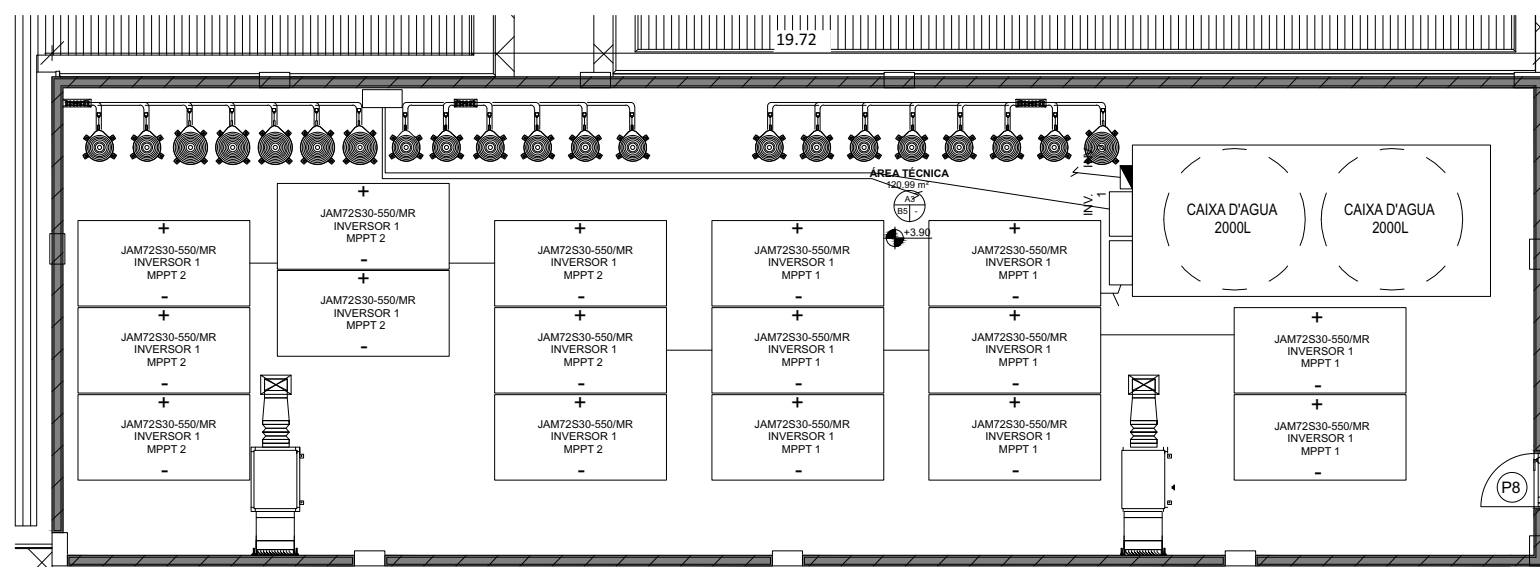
19.72

ÁREA TÉCNICA
120.99 m²
A3
B5 -
+3.90

INV. 1

CAIXA D'AGUA
2000L

CAIXA D'AGUA
2000L

+
JAM72S30-550/MR
INVERSOR 1
MPPT 2
-

+
JAM72S30-550/MR
INVERSOR 1
MPPT 2
-

+
JAM72S30-550/MR
INVERSOR 1
MPPT 2
-

+
JAM72S30-550/MR
INVERSOR 1
MPPT 2
-

+
JAM72S30-550/MR
INVERSOR 1
MPPT 2
-

+
JAM72S30-550/MR
INVERSOR 1
MPPT 2
-

+
JAM72S30-550/MR
INVERSOR 1
MPPT 2
-

+
JAM72S30-550/MR
INVERSOR 1
MPPT 2
-

+
JAM72S30-550/MR
INVERSOR 1
MPPT 1
-

+
JAM72S30-550/MR
INVERSOR 1
MPPT 1
-

+
JAM72S30-550/MR
INVERSOR 1
MPPT 1
-

+
JAM72S30-550/MR
INVERSOR 1
MPPT 1
-

+
JAM72S30-550/MR
INVERSOR 1
MPPT 1
-

+
JAM72S30-550/MR
INVERSOR 1
MPPT 1
-

+
JAM72S30-550/MR
INVERSOR 1
MPPT 1
-

+
JAM72S30-550/MR
INVERSOR 1
MPPT 1
-

P8